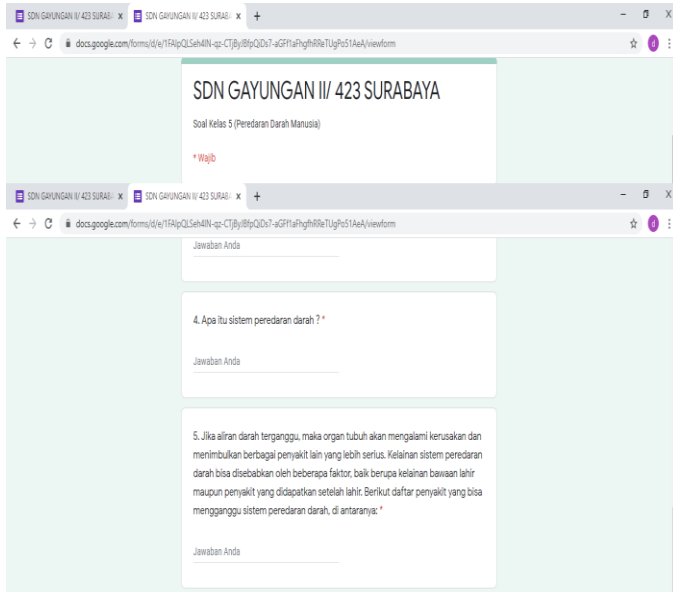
SDN GAYUNGAN II/ 423 SURAB/ × SDN GAYUNGAN II/ 423 SURAB/ × +

docs.google.com/forms/d/e/1FAIpQLSeh4IN-qz-CTjByjIBfpQiDs7-aGFf1aFhgfhRReTUgPo51AeA/viewform

SDN GAYUNGAN II/ 423 SURABAYA

Soal Kelas 5 (Peredaran Darah Manusia)

* Wajib

SDN GAYUNGAN II/ 423 SURAB/ × SDN GAYUNGAN II/ 423 SURAB/ × +

docs.google.com/forms/d/e/1FAIpQLSeh4IN-qz-CTjByjIBfpQiDs7-aGFf1aFhgfhRReTUgPo51AeA/viewform

Jawaban Anda

4. Apa itu sistem peredaran darah ? *

Jawaban Anda

5. Jika aliran darah terganggu, maka organ tubuh akan mengalami kerusakan dan menimbulkan berbagai penyakit lain yang lebih serius. Kelainan sistem peredaran darah bisa disebabkan oleh beberapa faktor, baik berupa kelainan bawaan lahir maupun penyakit yang didapatkan setelah lahir. Berikut daftar penyakit yang bisa mengganggu sistem peredaran darah, di antaranya: *

Jawaban Anda